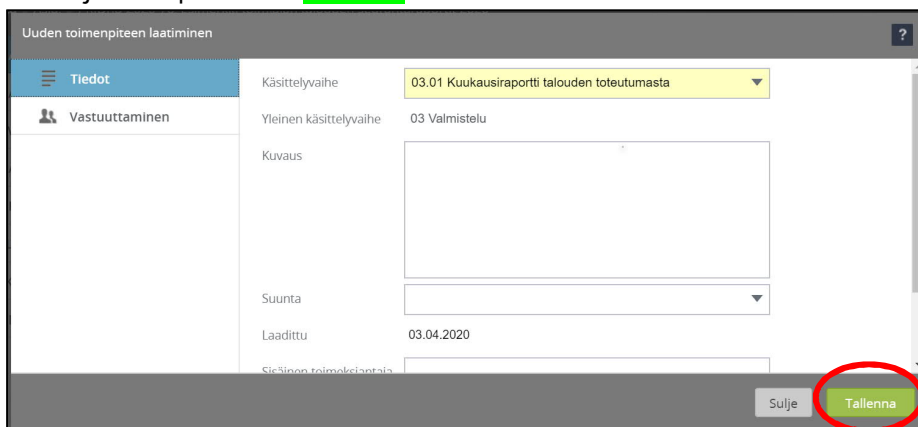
Uuden toimenpiteen laatiminen

?

Tiedot

Vastuuttaminen

Käsittelyvaihe

03.01 Kuukausiraportti talouden toteutumasta

Yleinen käsittelyvaihe

03 Valmistelu

Kuvaus

Suunta

Laadittu

03.04.2020

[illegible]

Sulje

Tallenna